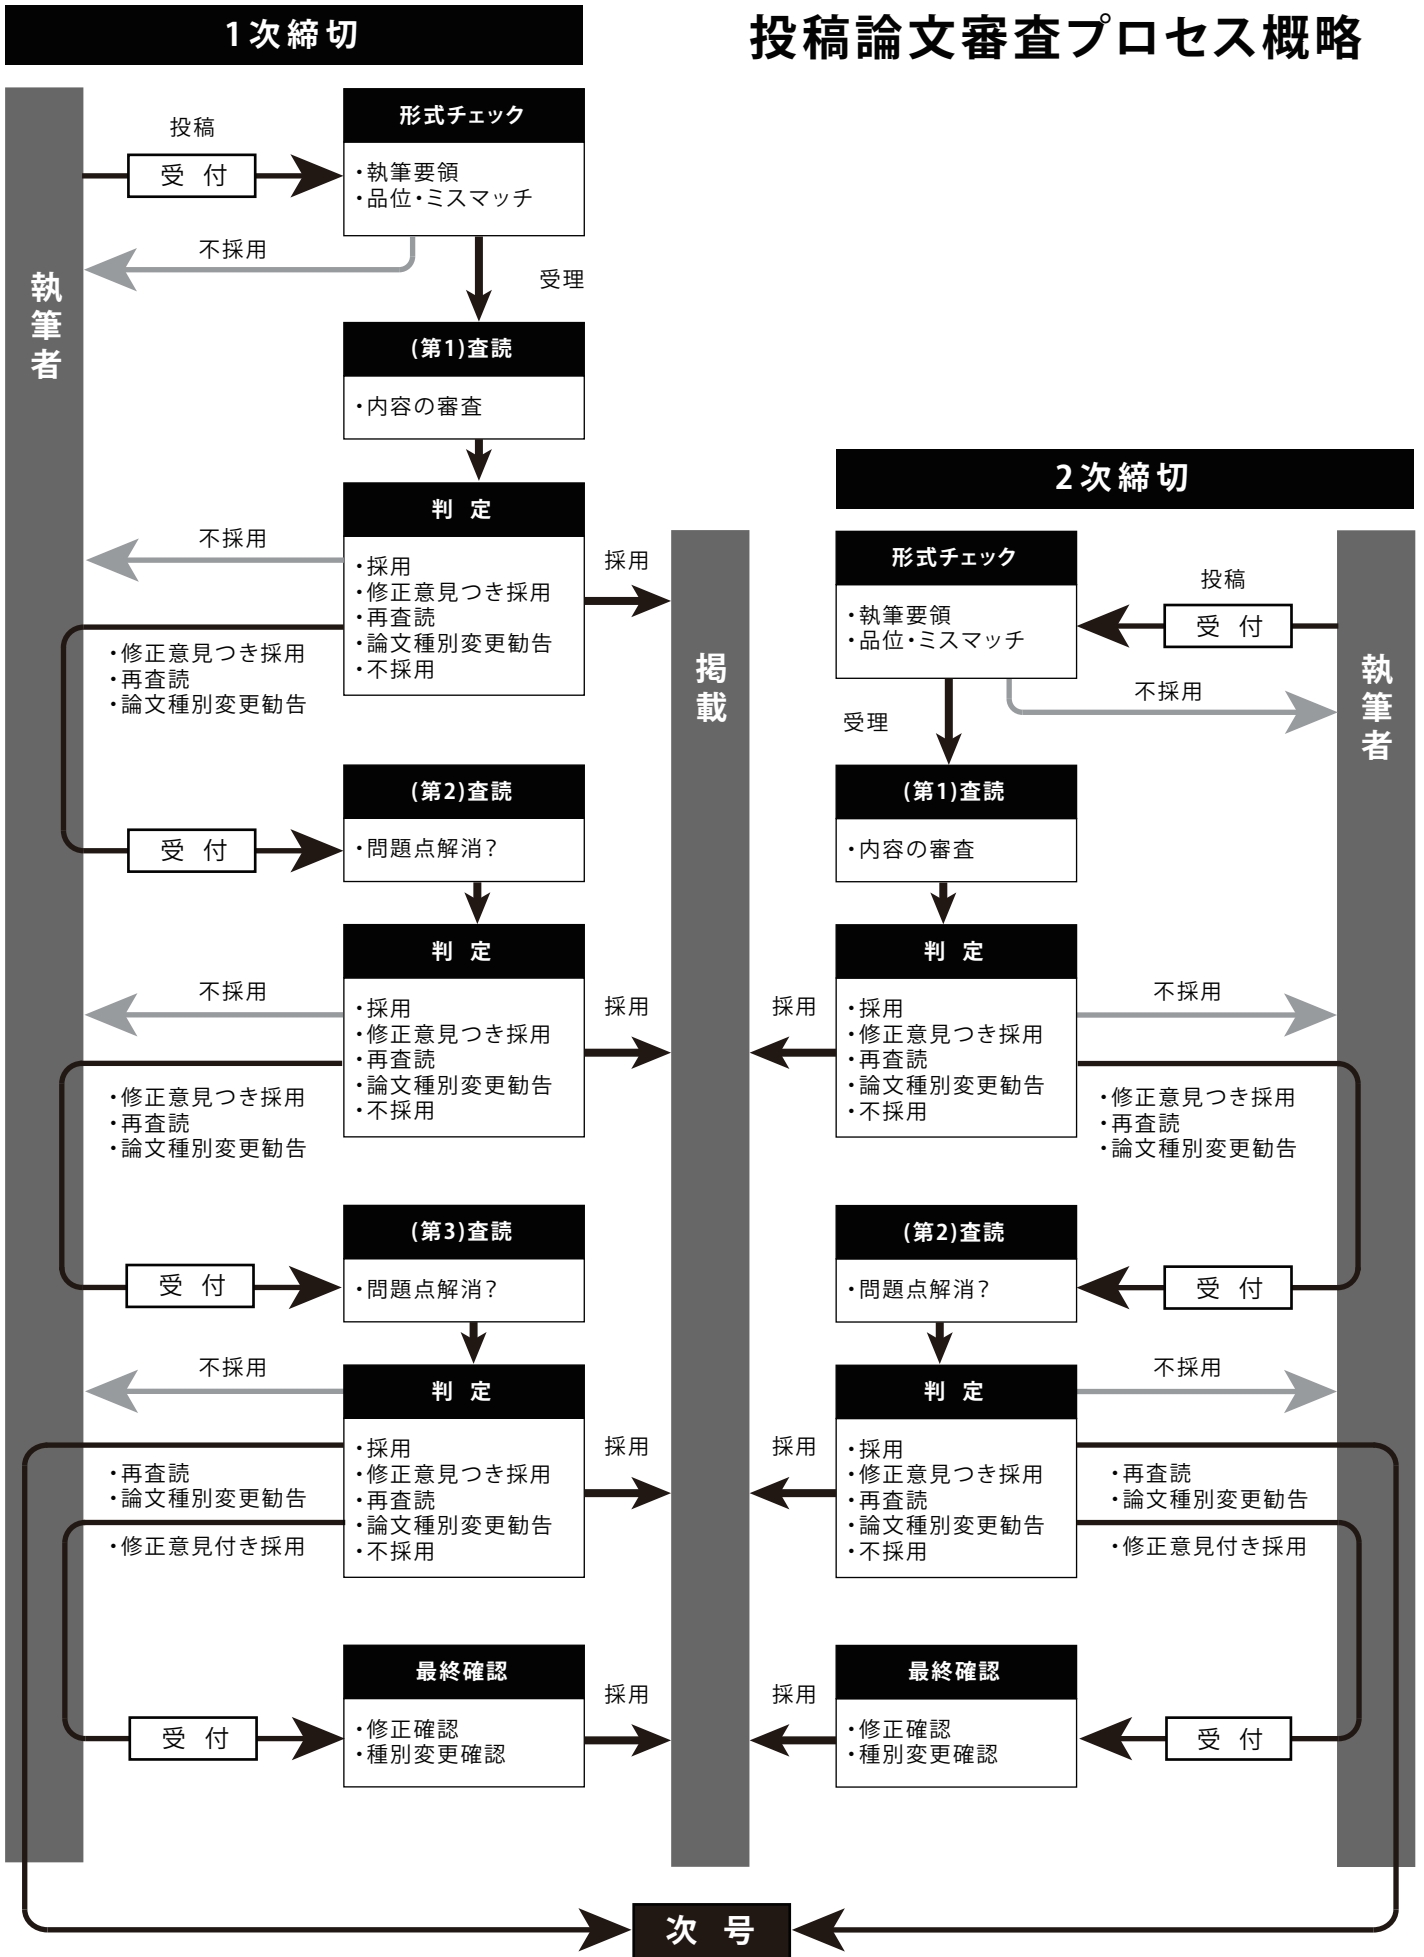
1次締切

投稿論文審査プロセス概略

投稿
受 付
形式チェック
・執筆要領
・品位・ミスマッチ
不採用
受理
執筆者
(第1)査読
・内容の審査
判 定
不採用
・採用
・修正意見つき採用
・再査読
・論文種別変更勧告
・不採用
採用
・修正意見つき採用
・再査読
・論文種別変更勧告
(第2)査読
受 付
・問題点解消?
判 定
不採用
・採用
・修正意見つき採用
・再査読
・論文種別変更勧告
・不採用
採用
・修正意見つき採用
・再査読
・論文種別変更勧告
(第3)査読
受 付
・問題点解消?
不採用
判 定
・採用
・修正意見つき採用
・再査読
・論文種別変更勧告
・不採用
採用
・再査読
・論文種別変更勧告
・修正意見付き採用
最終確認
受 付
・修正確認
・種別変更確認
採用

掲載

2次締切
形式チェック
投稿
・執筆要領
・品位・ミスマッチ
受 付
不採用
受理
執筆者
(第1)査読
・内容の審査
判 定
採用
・採用
・修正意見つき採用
・再査読
・論文種別変更勧告
・不採用
不採用
・修正意見つき採用
・再査読
・論文種別変更勧告
(第2)査読
・問題点解消?
受 付
判 定
不採用
採用
・採用
・修正意見つき採用
・再査読
・論文種別変更勧告
・不採用
・再査読
・論文種別変更勧告
・修正意見付き採用
最終確認
採用
・修正確認
・種別変更確認
受 付

次 号